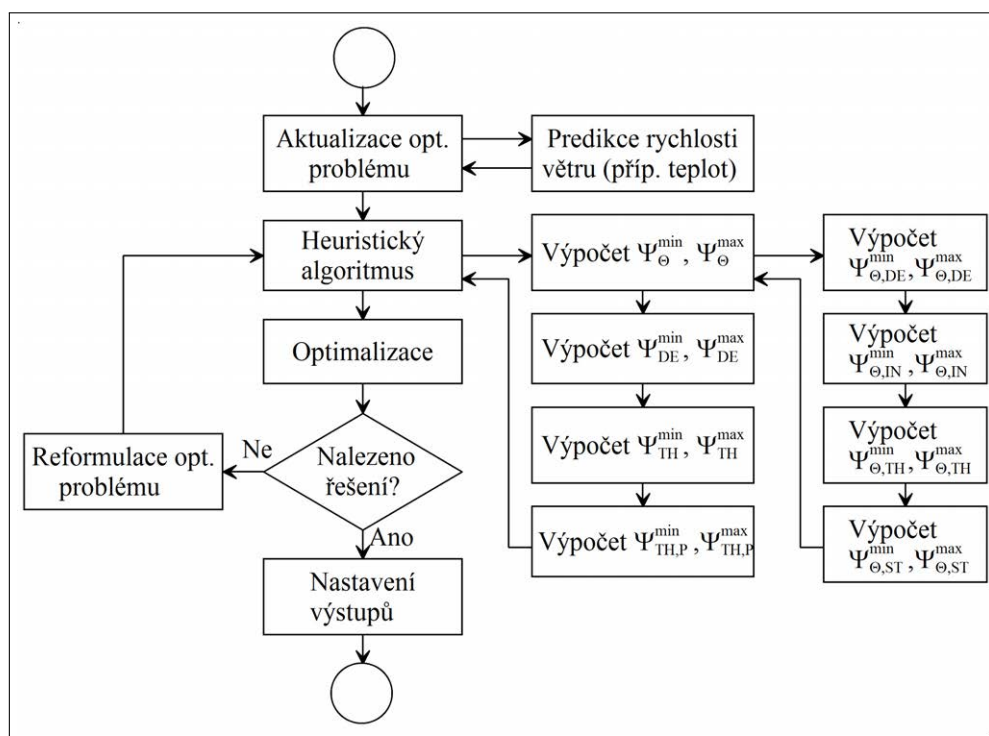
Aktualizace opt. problému

Predikce rychlosti větru (příp. teplot)

Heuristický algoritmus

Výpočet $\Psi_{\Theta}^{min}$, $\Psi_{\Theta}^{max}$

Výpočet $\Psi_{\Theta,DE}^{min}$, $\Psi_{\Theta,DE}^{max}$

Optimalizace

Výpočet $\Psi_{DE}^{min}$, $\Psi_{DE}^{max}$

Výpočet $\Psi_{\Theta,IN}^{min}$, $\Psi_{\Theta,IN}^{max}$

Reformulace opt. problému

Ne

Nalezeno řešení?

Výpočet $\Psi_{TH}^{min}$, $\Psi_{TH}^{max}$

Výpočet $\Psi_{\Theta,TH}^{min}$, $\Psi_{\Theta,TH}^{max}$

Ano

Výpočet $\Psi_{TH,P}^{min}$, $\Psi_{TH,P}^{max}$

Výpočet $\Psi_{\Theta,ST}^{min}$, $\Psi_{\Theta,ST}^{max}$

Nastavení výstupů